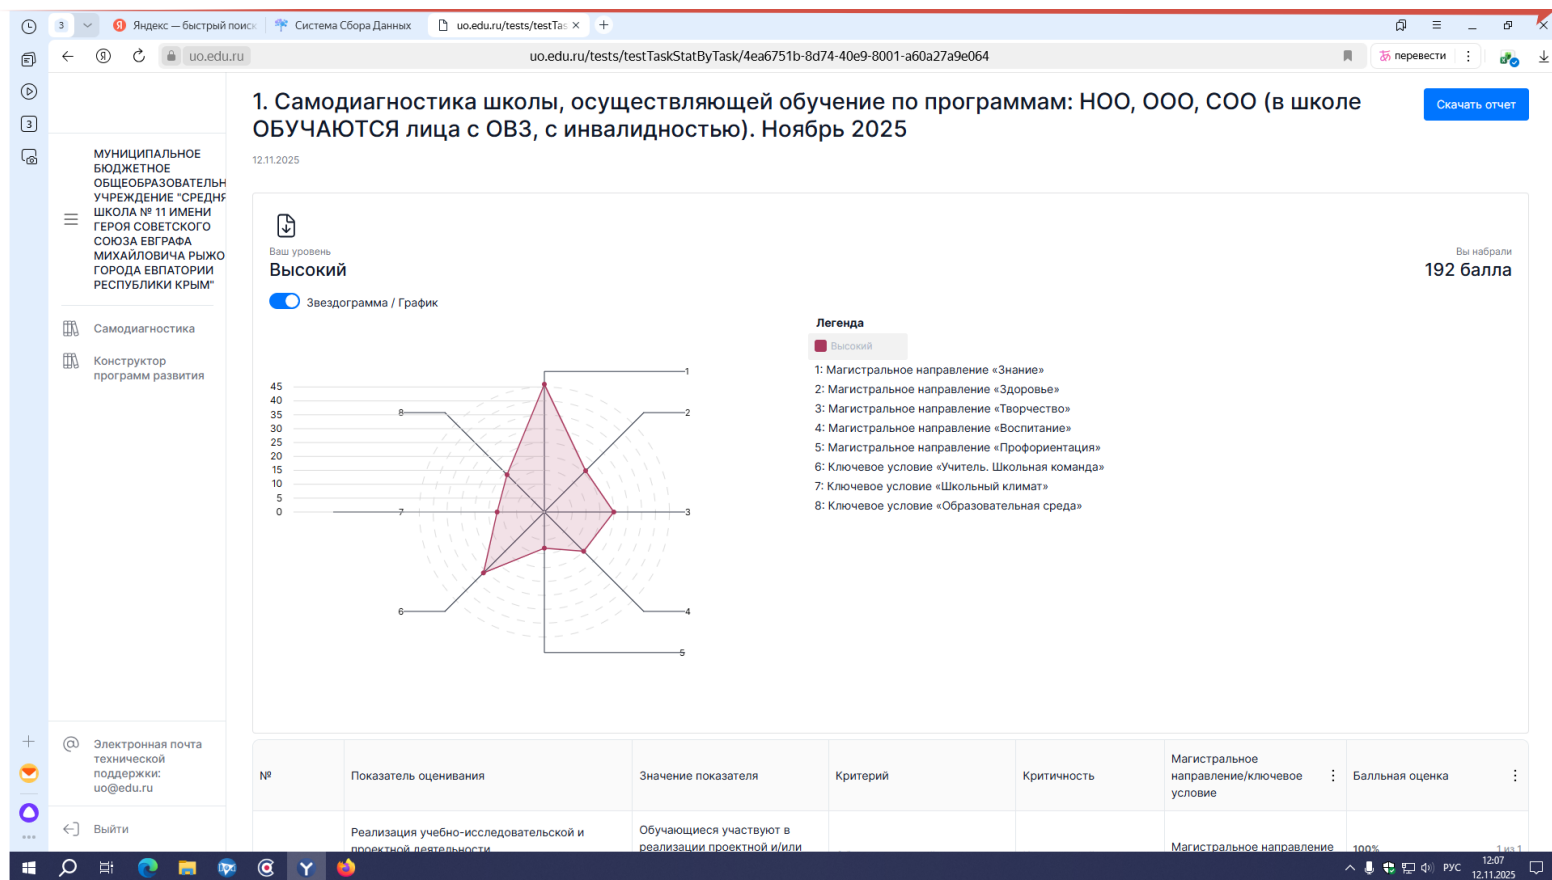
3 Яндекс — быстрый поиск Система Сбора Данных uo.edu.ru/tests/testTas ×

uo.edu.ru uo.edu.ru/tests/testTaskStatByTask/4ea6751b-8d74-40e9-8001-a60a27a9e064 перевести

МУНИЦИПАЛЬНОЕ БЮДЖЕТНОЕ ОБЩЕОБРАЗОВАТЕЛЬН УЧРЕЖДЕНИЕ "СРЕДНЯ ШКОЛА № 11 ИМЕНИ ГЕРОЯ СОВЕТСКОГО СОЮЗА ЕВГРАФА МИХАЙЛОВИЧА РЫЖО ГОРОДА ЕВПАТОРИИ РЕСПУБЛИКИ КРЫМ"

Самодиагностика

Конструктор программ развития

Электронная почта технической поддержки: uo@edu.ru

Выйти

1. Самодиагностика школы, осуществляющей обучение по программам: НОО, ООО, СОО (в школе ОБУЧАЮТСЯ лица с ОВЗ, с инвалидностью). Ноябрь 2025

Скачать отчет

12.11.2025

Ваш уровень
Высокий

Вы набрали
192 балла

Звездограмма / График

45
40
35
30
25
20
15
10
5
0

1
2
3
4
5
6
7
8

Легенда
Высокий
1: Магистральное направление «Знание»
2: Магистральное направление «Здоровье»
3: Магистральное направление «Творчество»
4: Магистральное направление «Воспитание»
5: Магистральное направление «Профориентация»
6: Ключевое условие «Учитель. Школьная команда»
7: Ключевое условие «Школьный климат»
8: Ключевое условие «Образовательная среда»

| № | Показатель оценивания | Значение показателя | Критерий | Критичность | Магистральное направление/ключевое условие | Балльная оценка |
|---|---|---|---|---|---|---|
| | Реализация учебно-исследовательской и проектной деятельности | Обучающиеся участвуют в реализации проектной и/или | | | Магистральное направление | 100% 1 из 1 |

РУС 12:07 12.11.2025